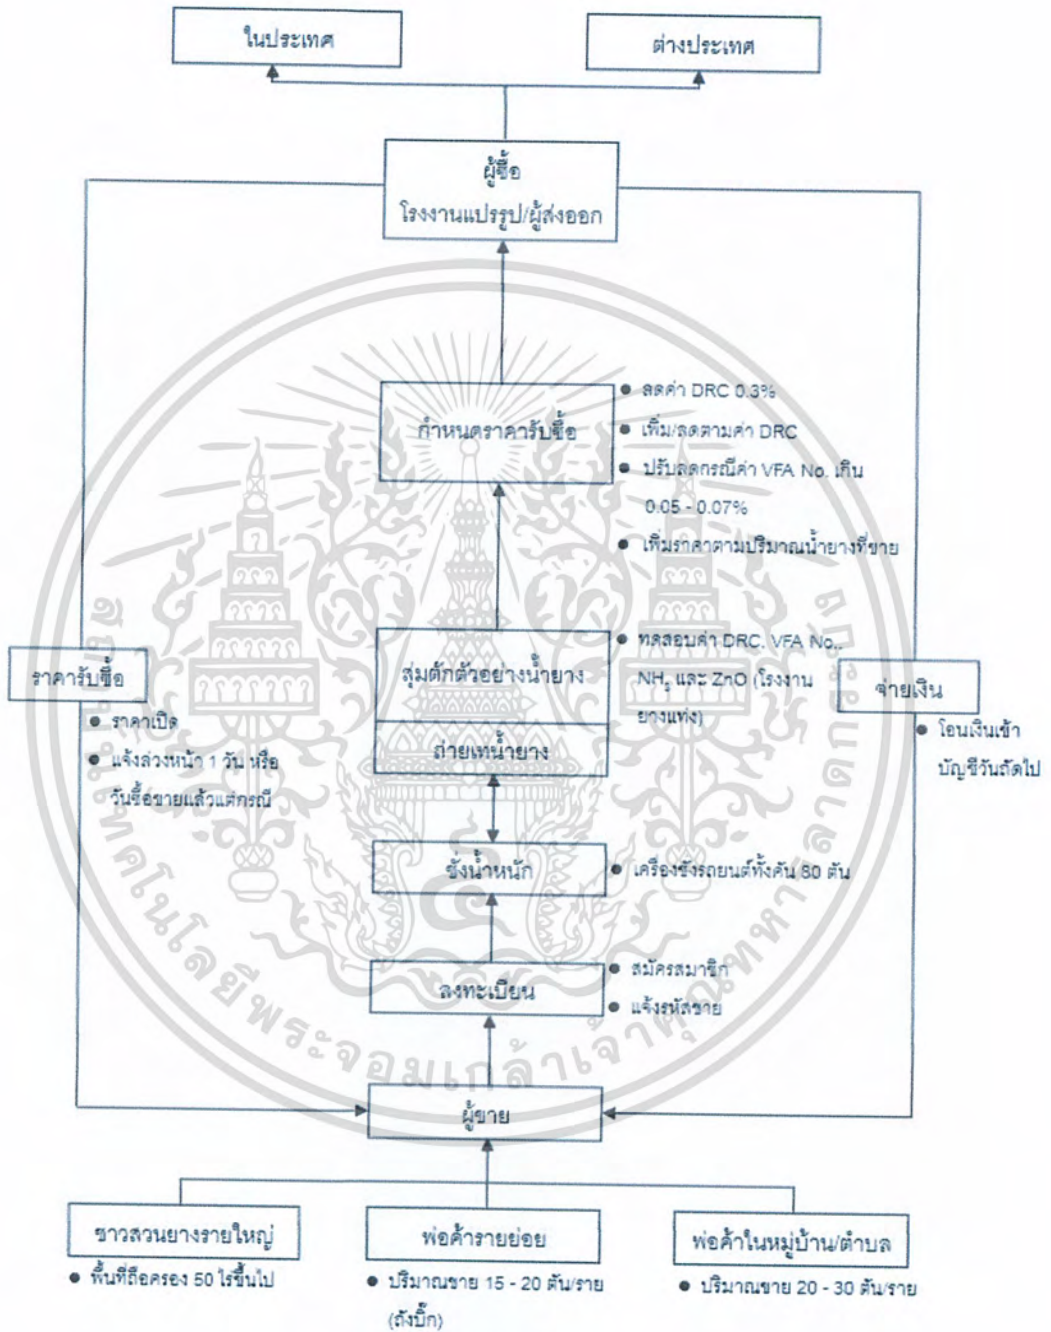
ในประเทศ

ต่างประเทศ

ผู้ซื้อ
โรงงานแปรรูป/ผู้ส่งออก

กำหนดราคารับซื้อ

- ลดค่า DRC 0.3%
- เพิ่ม/ลดตามค่า DRC
- ปรับลดกรณีค่า VFA No. เกิน 0.05 - 0.07%
- เพิ่มราคาตามปริมาณน้ำยางที่ขาย

สุ่มตักตัวอย่างน้ำยาง

- ทดสอบค่า DRC, VFA No., $NH_3$ และ ZnO (โรงงานยางแห่ง)

ถ่ายเทน้ำยาง

ราคารับซื้อ

- ราคาเปิด
- แจ้งล่วงหน้า 1 วัน หรือวันซื้อขายแล้วแต่กรณี

จ่ายเงิน

- โอนเงินเข้าบัญชีวันถัดไป

ชั่งน้ำหนัก

- เครื่องชั่งรถยนต์ทั้งคัน 80 ตัน

ลงทะเบียน

- สมัครสมาชิก
- แจ้งรหัสขาย

ผู้ขาย

ชาวสวนยางรายใหญ่

- พื้นที่ถือครอง 50 ไร่ขึ้นไป

พ่อค้ารายย่อย

- ปริมาณขาย 15 - 20 ตัน/ราย (ถังบิ๊ก)

พ่อค้าในหมู่บ้าน/ตำบล

- ปริมาณขาย 20 - 30 ตัน/ราย

สถาบันเทคโนโลยีพระจอมเกล้าเจ้าคุณทหารลาดกระบัง